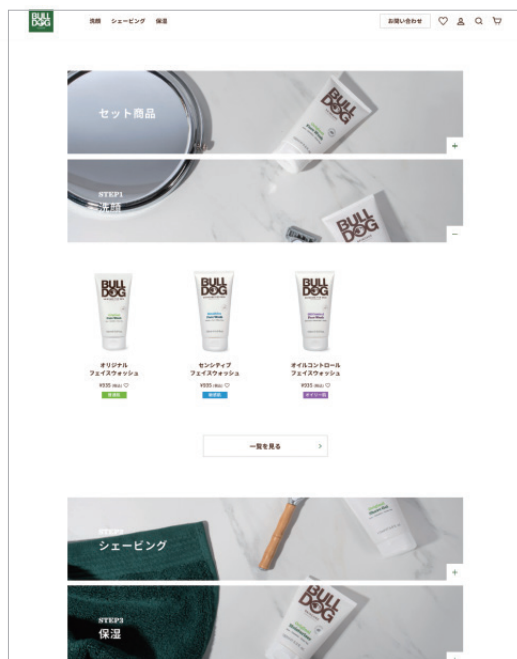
BULL DOG

洗顔 シェービング 保湿

お問い合わせ

セット商品

+

STEP1
洗顔

−

BULL DOG

BULL DOG

BULL DOG

オリジナル
フェイスウォッシュ
¥935 (税込)
普通肌

センシティブ
フェイスウォッシュ
¥935 (税込)
敏感肌

オイルコントロール
フェイスウォッシュ
¥935 (税込)
オイリー肌

一覧を見る >

STEP2
シェービング

+

STEP3
保湿